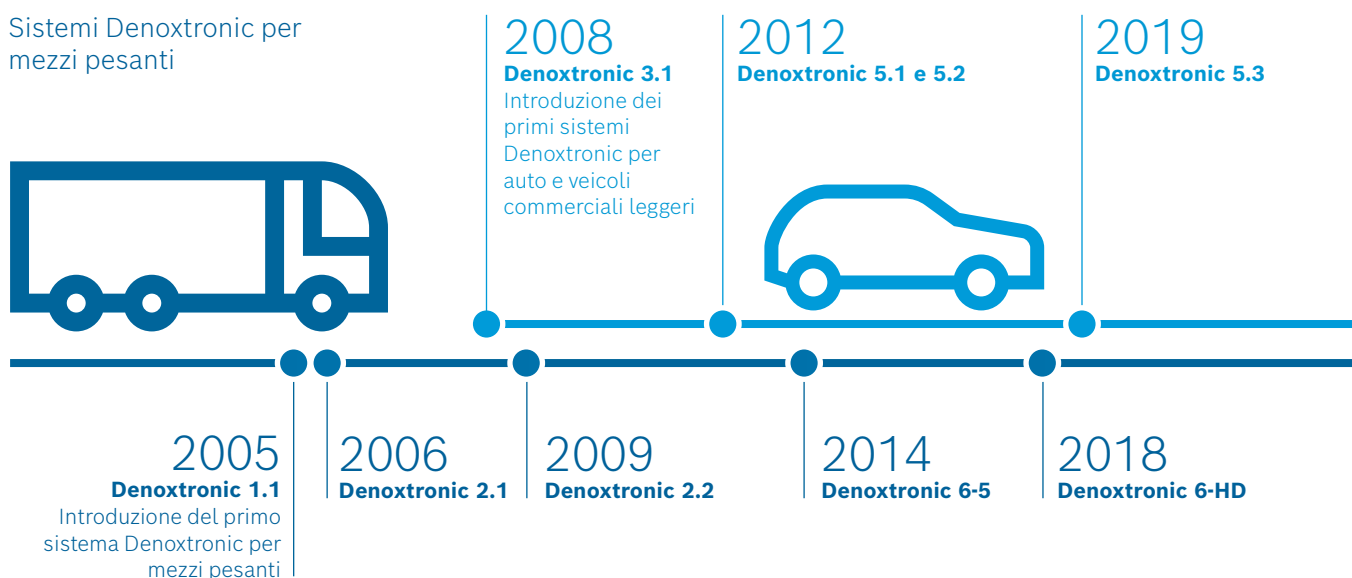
Sistemi Denoxtronic per mezzi pesanti

2008
Denoxtronic 3.1
Introduzione dei primi sistemi Denoxtronic per auto e veicoli commerciali leggeri

2012
Denoxtronic 5.1 e 5.2

2019
Denoxtronic 5.3

2005
Denoxtronic 1.1
Introduzione del primo sistema Denoxtronic per mezzi pesanti

2006
Denoxtronic 2.1

2009
Denoxtronic 2.2

2014
Denoxtronic 6-5

2018
Denoxtronic 6-HD